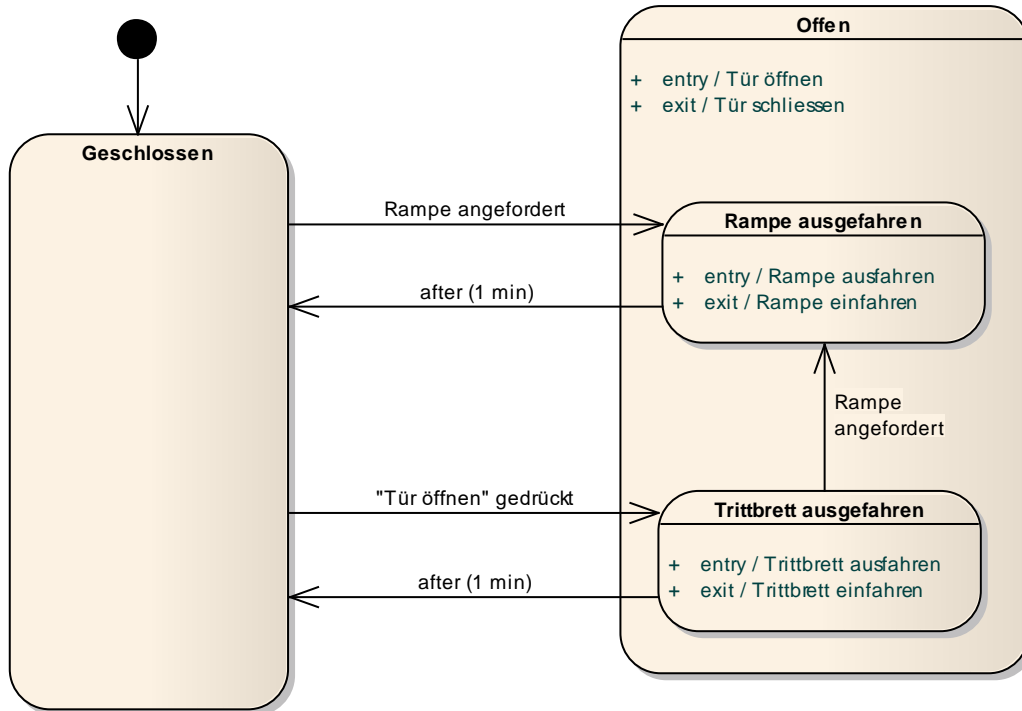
Offen

+ entry / Tür öffnen
+ exit / Tür schliessen

Geschlossen

Rampe angefordert

Rampe ausgefahren

+ entry / Rampe ausfahren
+ exit / Rampe einfahren

after (1 min)

Rampe angefordert

"Tür öffnen" gedrückt

Trittbrett ausgefahren

+ entry / Trittbrett ausfahren
+ exit / Trittbrett einfahren

after (1 min)